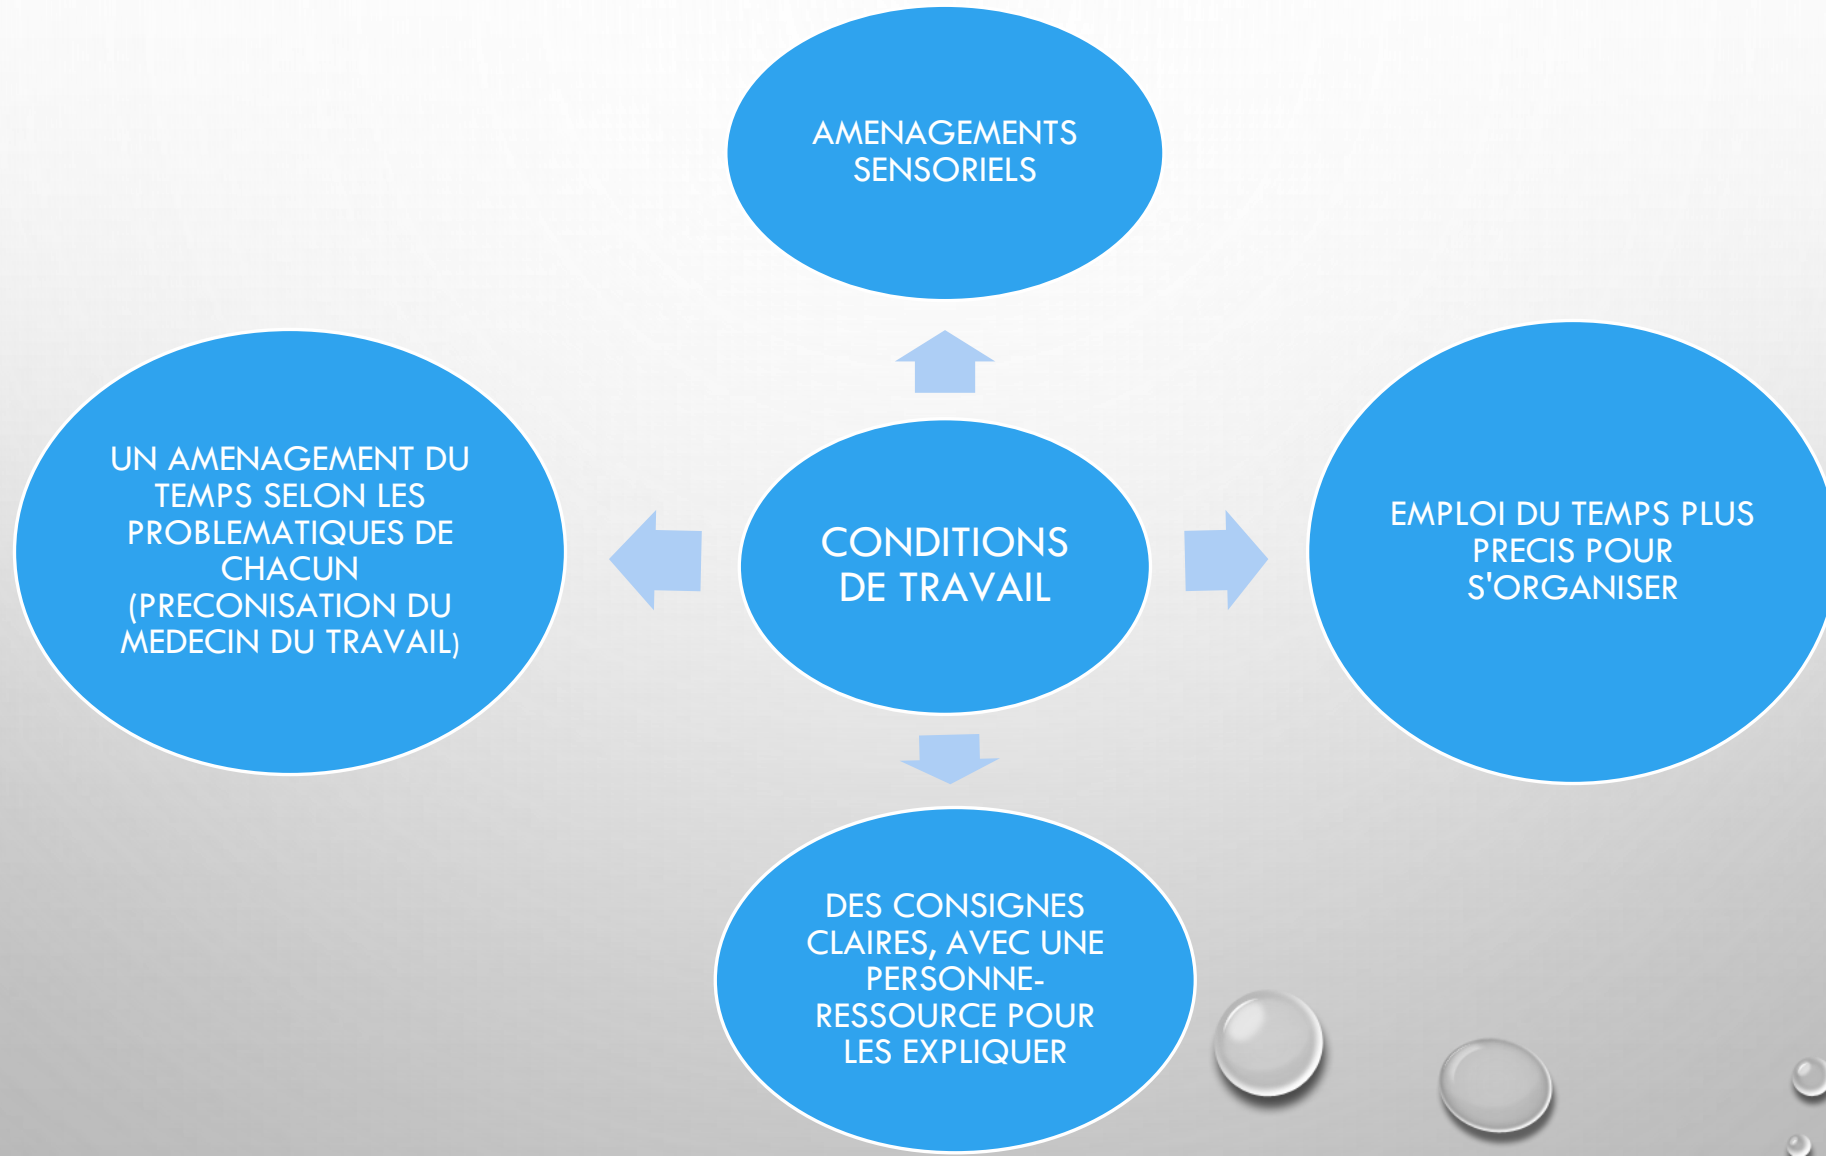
AMENAGEMENTS SENSORIELS

UN AMENAGEMENT DU TEMPS SELON LES PROBLEMATIQUES DE CHACUN (PRECONISATION DU MEDECIN DU TRAVAIL)

CONDITIONS DE TRAVAIL

EMPLOI DU TEMPS PLUS PRECIS POUR S'ORGANISER

DES CONSIGNES CLAIRES, AVEC UNE PERSONNE-RESSOURCE POUR LES EXPLIQUER